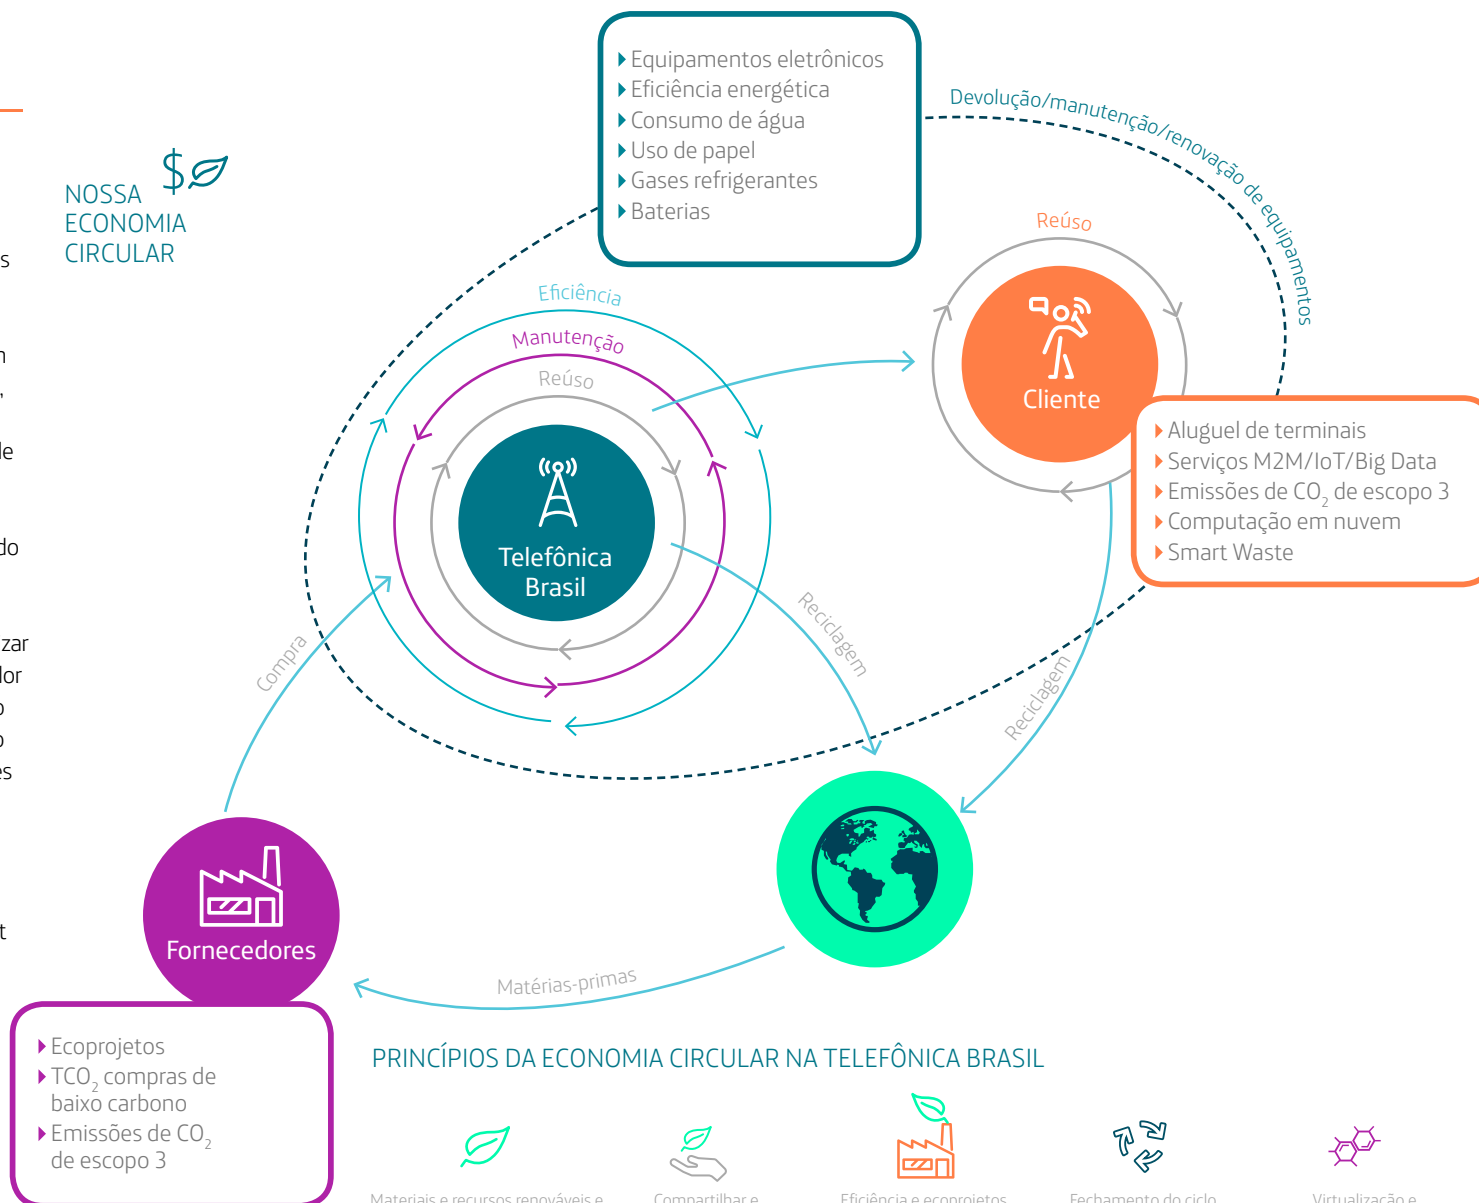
s

n
,
le

do

zar
lor
o
o
es

t

NOSSA ECONOMIA CIRCULAR

Equipamentos eletrônicos
Eficiência energética
Consumo de água
Uso de papel
Gases refrigerantes
Baterias

Devolução/manutenção/renovação de equipamentos

Reúso

Cliente

Aluguel de terminais
Serviços M2M/IoT/Big Data
Emissões de $CO_2$ de escopo 3
Computação em nuvem
Smart Waste

Eficiência
Manutenção
Reúso

Telefônica Brasil

Reciclagem

Reciclagem

Compra

Fornecedores

Matérias-primas

Ecoprojetos
$TCO_2$ compras de baixo carbono
Emissões de $CO_2$ de escopo 3

PRINCÍPIOS DA ECONOMIA CIRCULAR NA TELEFÔNICA BRASIL

Materiais e recursos renováveis e

Compartilhar e

Eficiência e ecoprojetos

Fechamento do ciclo

Virtualização e